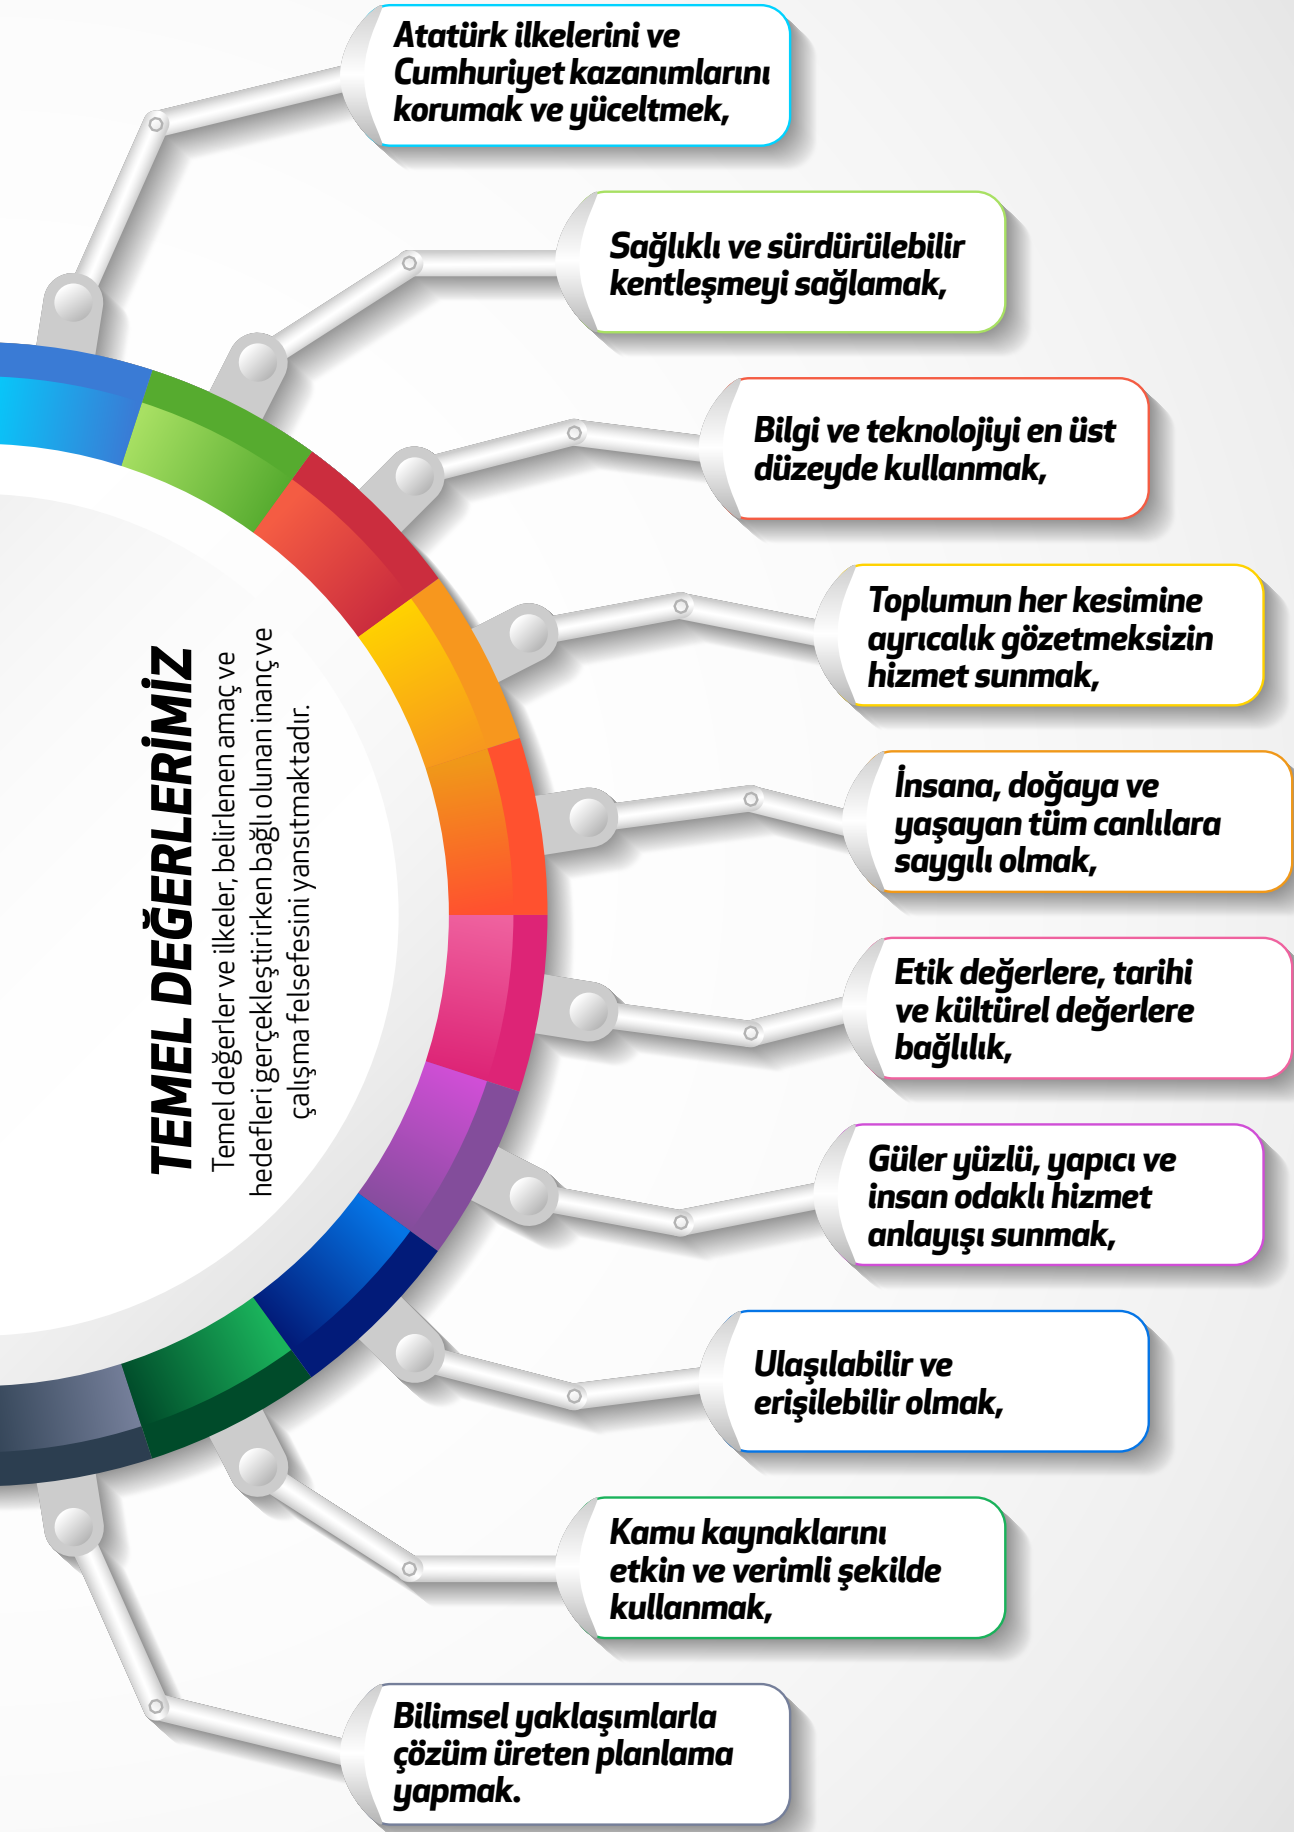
TEMEL DEĞERLERİMİZ

Temel değerler ve ilkeler, belirlenen amaç ve hedefleri gerçekleştirirken bağlı olunan inanç ve çalışma felsefesini yansıtmaktadır.

Atatürk ilkelerini ve Cumhuriyet kazanımlarını korumak ve yüceltmek,

Sağlıklı ve sürdürülebilir kentleşmeyi sağlamak,

Bilgi ve teknolojiyi en üst düzeyde kullanmak,

Toplumun her kesimine ayrıcalık gözetmeksizin hizmet sunmak,

İnsana, doğaya ve yaşayan tüm canlılara saygılı olmak,

Etik değerlere, tarihi ve kültürel değerlere bağlılık,

Güler yüzlü, yapıcı ve insan odaklı hizmet anlayışı sunmak,

Ulaşılabilir ve erişilebilir olmak,

Kamu kaynaklarını etkin ve verimli şekilde kullanmak,

Bilimsel yaklaşımlarla çözüm üreten planlama yapmak.